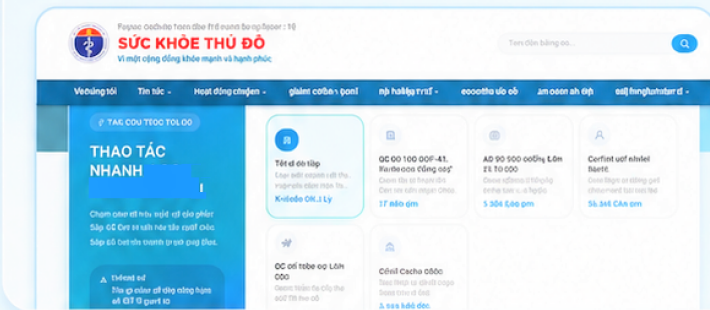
SỨC KHỎE THỦ ĐÔ
Vì một cộng đồng khỏe mạnh và hạnh phúc

Tìm tên bằng đo...

Về chúng tôi
Tin tức
Hoạt động chuyên
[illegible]
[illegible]
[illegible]
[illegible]
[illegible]

THAO TÁC NHANH

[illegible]

Tết đ đo tấp
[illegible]

QC 00 100 00F-41
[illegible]

AD 90 500 cuống Lốm 2X 10 000
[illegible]

Cerfint
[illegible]

QC ori tobe oo Lòn 000
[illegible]

Cônil Cacho 000c
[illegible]